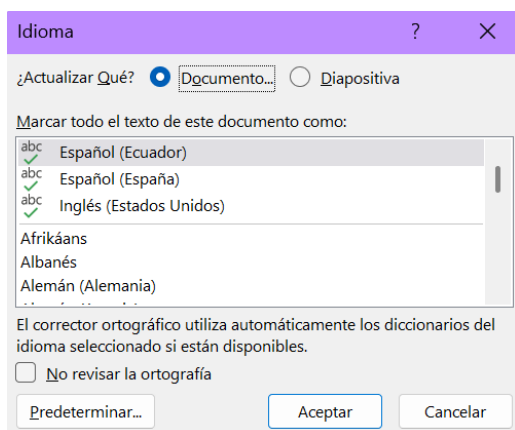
Idioma ? ✕

¿Actualizar Qué? Documento... Diapositiva

Marcar todo el texto de este documento como:

abc Español (Ecuador)
abc Español (España)
abc Inglés (Estados Unidos)
Afrikáans
Albanés
Alemán (Alemania)
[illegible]

El corrector ortográfico utiliza automáticamente los diccionarios del idioma seleccionado si están disponibles.

No revisar la ortografía

Predeterminar... Aceptar Cancelar